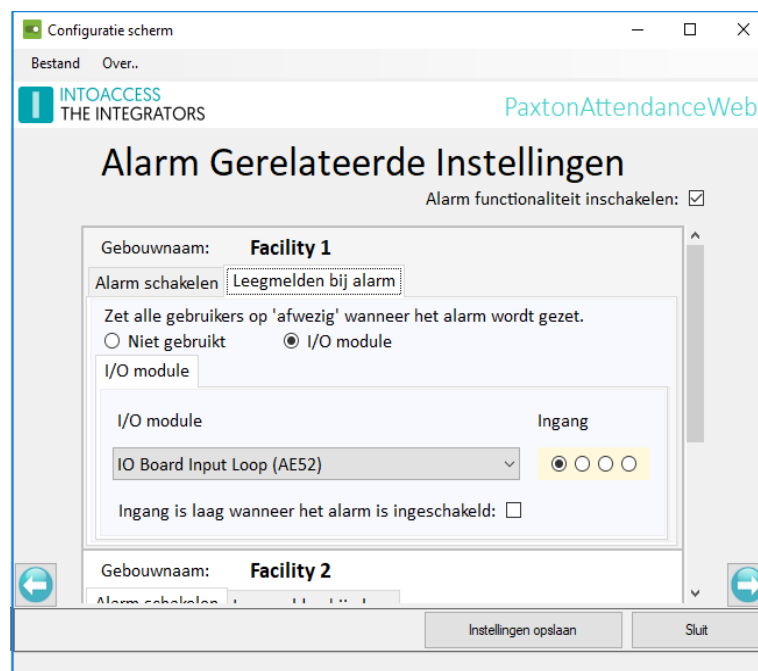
Configuratie scherm

Bestand Over..

INTOACCESS
THE INTEGRATORS

PaxtonAttendanceWeb

Alarm Gerelateerde Instellingen

Alarm functionaliteit inschakelen: ☑

Gebouwnaam: Facility 1

Alarm schakelen | Leegmelden bij alarm

Zet alle gebruikers op 'afwezig' wanneer het alarm wordt gezet.

○ Niet gebruikt ◉ I/O module

I/O module

I/O module

Ingang

IO Board Input Loop (AE52)

◉○○○

Ingang is laag wanneer het alarm is ingeschakeld: ☐

Gebouwnaam: Facility 2

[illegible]

Instellingen opslaan

Sluit